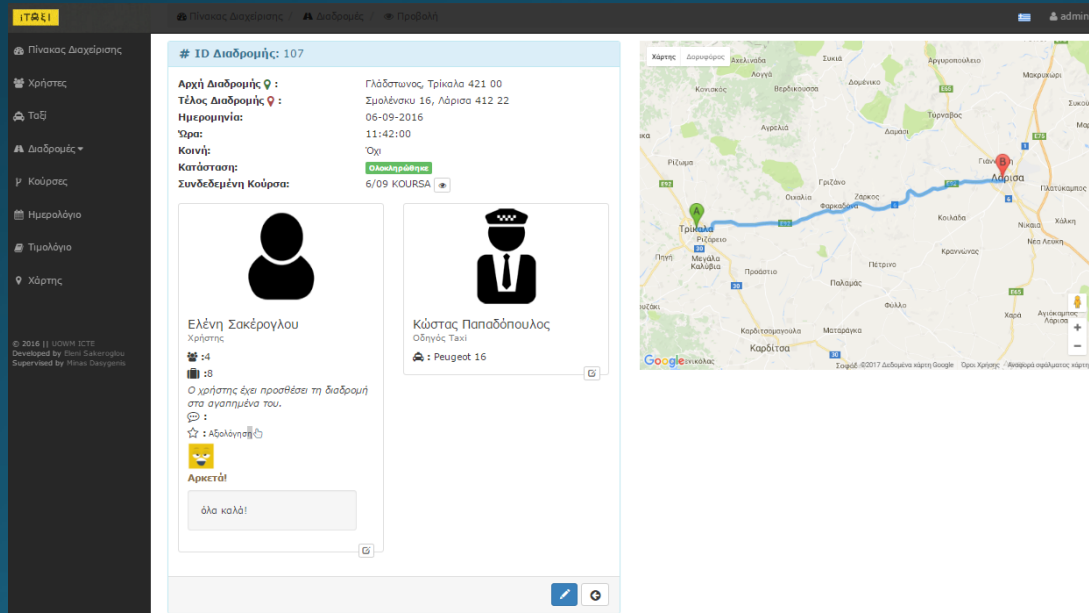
iTAξI

Πίνακας Διαχείρισης / Διαδρομές / Προβολή

admin

Πίνακας Διαχείρισης
Χρήστες
Ταξί
Διαδρομές
Κούρσες
Ημερολόγιο
Τιμολόγιο
Χάρτης

© 2016 || UOWM ICTE
Developed by Eleni Sakeroglou
Supervised by Minas Dasygenis

# ID Διαδρομής: 107

| | |
|---|---|
| Αρχή Διαδρομής : | Γλάδστωνος, Τρίκαλα 421 00 |
| Τέλος Διαδρομής : | Σμολένσκυ 16, Λάρισα 412 22 |
| Ημερομηνία: | 06-09-2016 |
| Ώρα: | 11:42:00 |
| Κοινή: | Όχι |
| Κατάσταση: | Ολοκληρώθηκε |
| Συνδεδεμένη Κούρσα: | 6/09 KOURSA |

Ελένη Σακέρογλου
Χρήστης
:4
:8
Ο χρήστης έχει προσθέσει τη διαδρομή στα αγαπημένα του.
:
: Αξιολόγηση
Αρκετά!
όλα καλά!

Κώστας Παπαδόπουλος
Οδηγός Taxi
: Peugeot 16

Χάρτης Δορυφόρος
Ακελλιανά Λογγά Κονιακός Βερδικούσσια Δομένικο Αργυροπούλειο Τύρναβος Αγρελιά Ρίζωμα Γιάννουλη Λάρισα Πλατύκαμπος Γριζάνο Ζάρκος Οιχαλία Φαρκαδόνα Κοιλάδα Τρίκαλα Ρίζαριο Νίκαια Νέα Λεύκη Πηγή Μεγάλο Καλύβια Κρανώνας Πετρινο Πρόαστιο Παλαμάς Φύλλο Καρδιτσομάγουλα Ματαράγκα Καρδίτσα Αγιόκαμπος Λάρισα
Google
Συνθέσεις ©2017 Δεδομένα χάρτη Google Όροι Χρήσης Αναφορά σφάλματος χάρτη